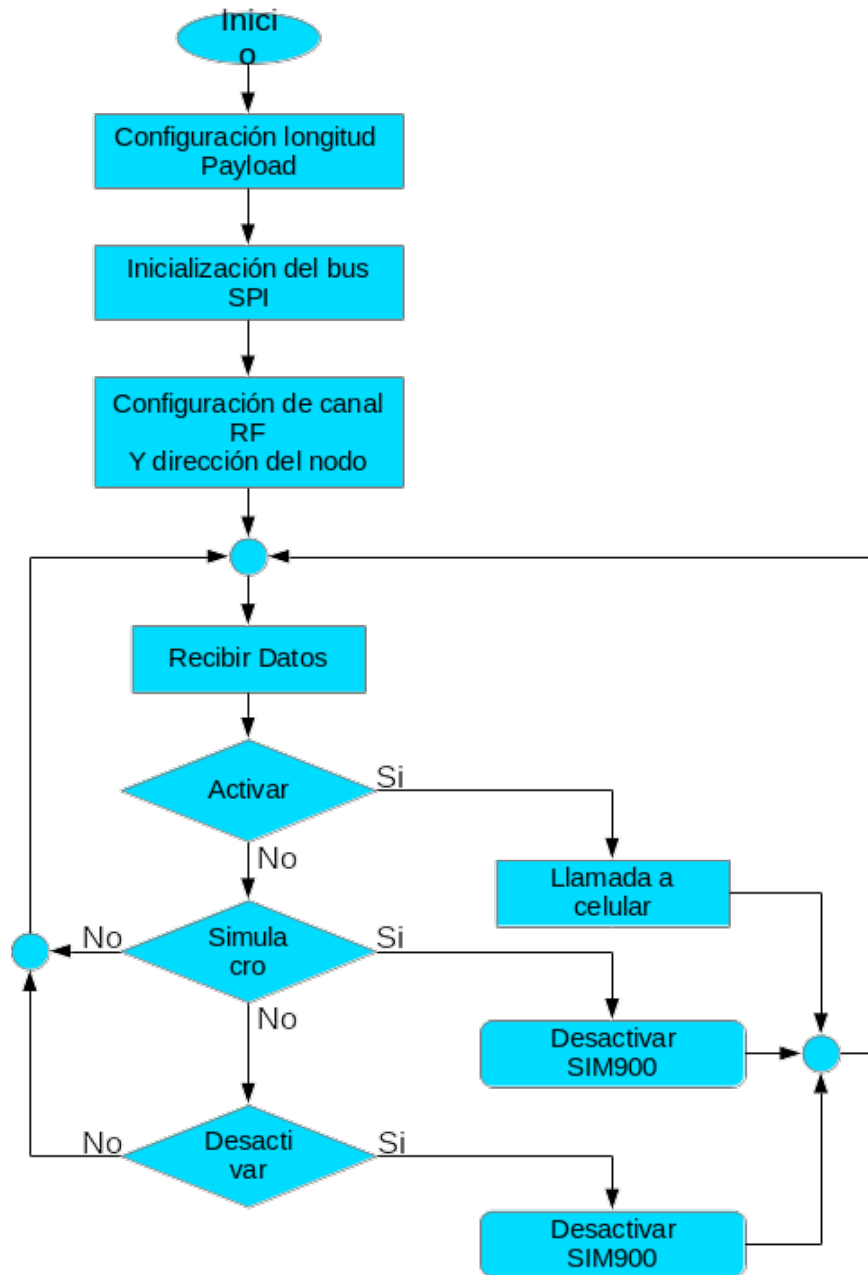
Inici o

Configuración longitud Payload

Inicialización del bus SPI

Configuración de canal RF Y dirección del nodo

Recibir Datos

Activar

Si

No

Llamada a celular

No

Simula cro

Si

No

Desactivar SIM900

No

Desacti var

Si

Desactivar SIM900